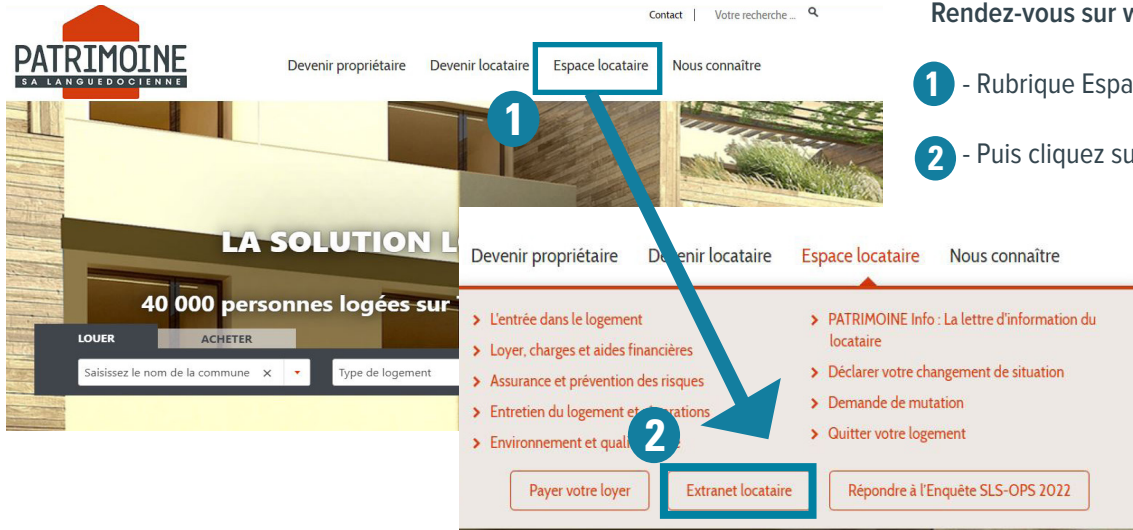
PATRIMOINE
SA LANGUEDOCIENNE

Contact | Votre recherche ...

Devenir propriétaire Devenir locataire Espace locataire Nous connaître

Rendez-vous sur v

1 - Rubrique Espa

2 - Puis cliquez su

1

LA SOLUTION L

40 000 personnes logées sur

LOUER ACHETER

Saisissez le nom de la commune × Type de logement

Devenir propriétaire Devenir locataire Espace locataire Nous connaître

> L'entrée dans le logement
> Loyer, charges et aides financières
> Assurance et prévention des risques
> Entretien du logement et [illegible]rations
> Environnement et quali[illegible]

> PATRIMOINE Info : La lettre d'information du locataire
> Déclarer votre changement de situation
> Demande de mutation
> Quitter votre logement

2

Payer votre loyer Extranet locataire Répondre à l'Enquête SLS-OPS 2022